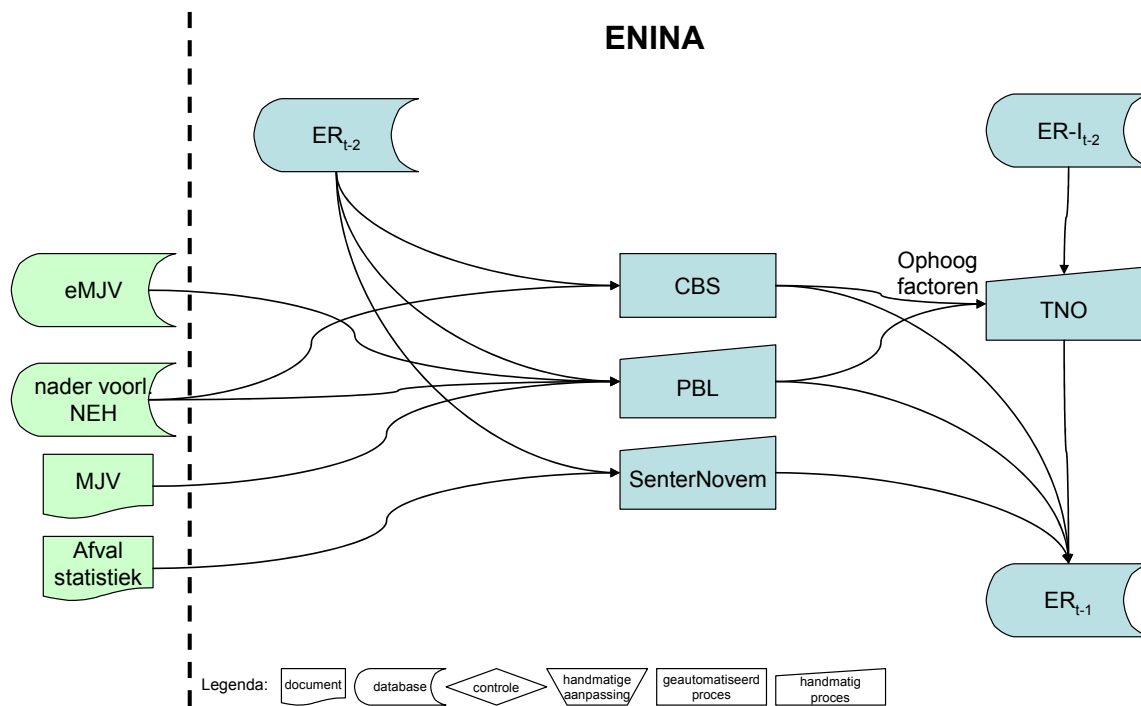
ENINA

$ER_{t-2}$

$ER\text{-}I_{t-2}$

eMJV

nader voorl NEH

MJV

Afval statistiek

CBS

PBL

SenterNovem

Ophoog factoren

TNO

$ER_{t-1}$

Legenda: document database controle handmatige aanpassing geautomatiseerd proces handmatig proces